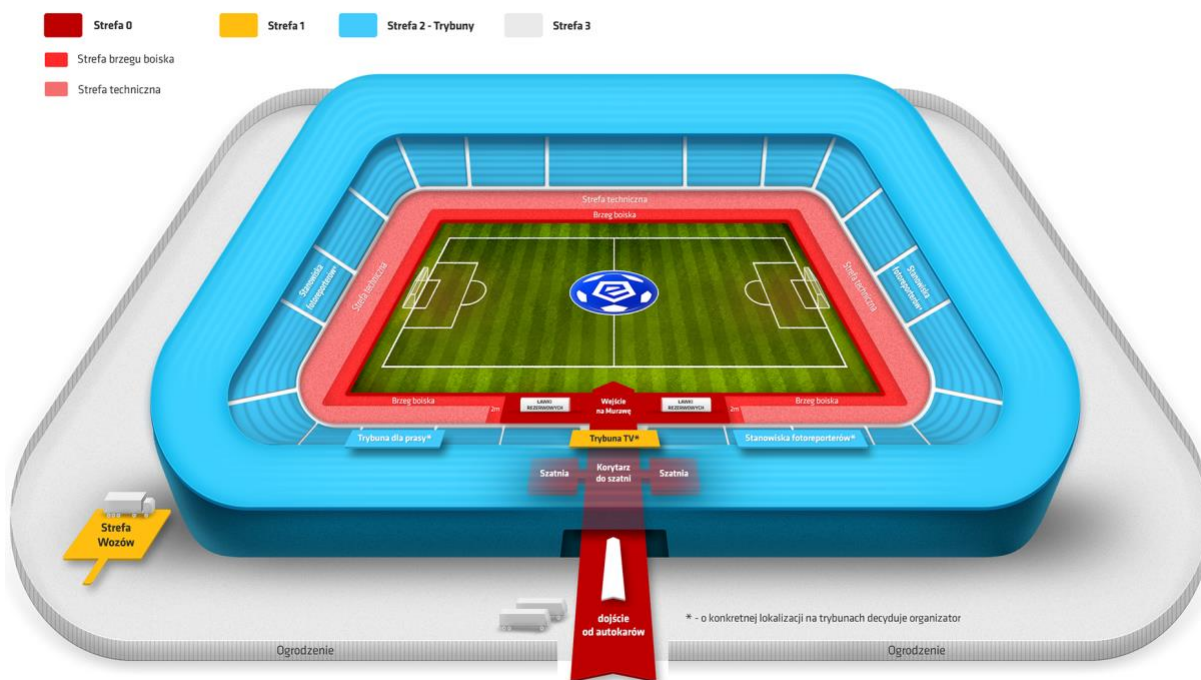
Strefa 0
Strefa 1
Strefa 2 - Trybuny
Strefa 3
Strefa brzegu boiska
Strefa techniczna

Strefa techniczna
Brzeg boiska
Strefa techniczna
Strefa techniczna
Stanowiska fotoreporterów*
Stanowiska fotoreporterów*
Brzeg boiska
2m
ŁAWKI REZERWOWYCH
Wejście na Murawę
ŁAWKI REZERWOWYCH
2m
Brzeg boiska
Trybuna dla prasy*
Trybuna TV*
Stanowiska fotoreporterów*
Szatnia
Korytarz do szatni
Szatnia
Strefa Wozów
dojście od autokarów
* - o konkretnej lokalizacji na trybunach decyduje organizator
Ogrodzenie
Ogrodzenie